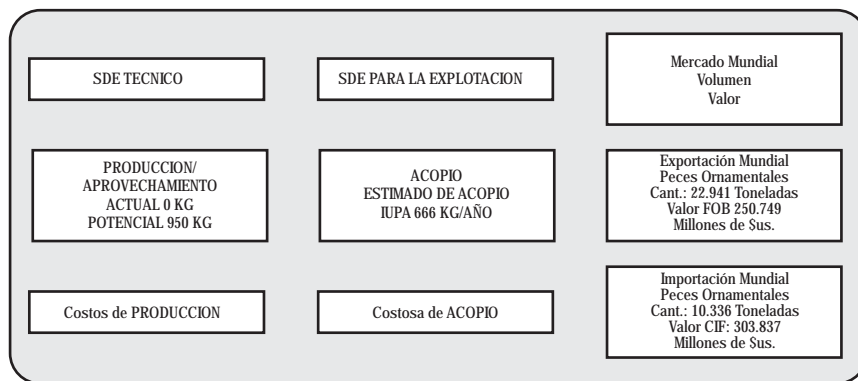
SDE TECNICO

SDE PARA LA EXPLOTACION

Mercado Mundial
Volumen
Valor

PRODUCCION/
APROVECHAMIENTO
ACTUAL 0 KG
POTENCIAL 950 KG

ACOPIO
ESTIMADO DE ACOPIO
IUPA 666 KG/AÑO

Exportación Mundial
Peces Ornamentales
Cant.: 22.941 Toneladas
Valor FOB 250.749
Millones de $us.

Costos de PRODUCCION

Costosa de ACOPIO

Importación Mundial
Peces Ornamentales
Cant.: 10.336 Toneladas
Valor CIF: 303.837
Millones de $us.